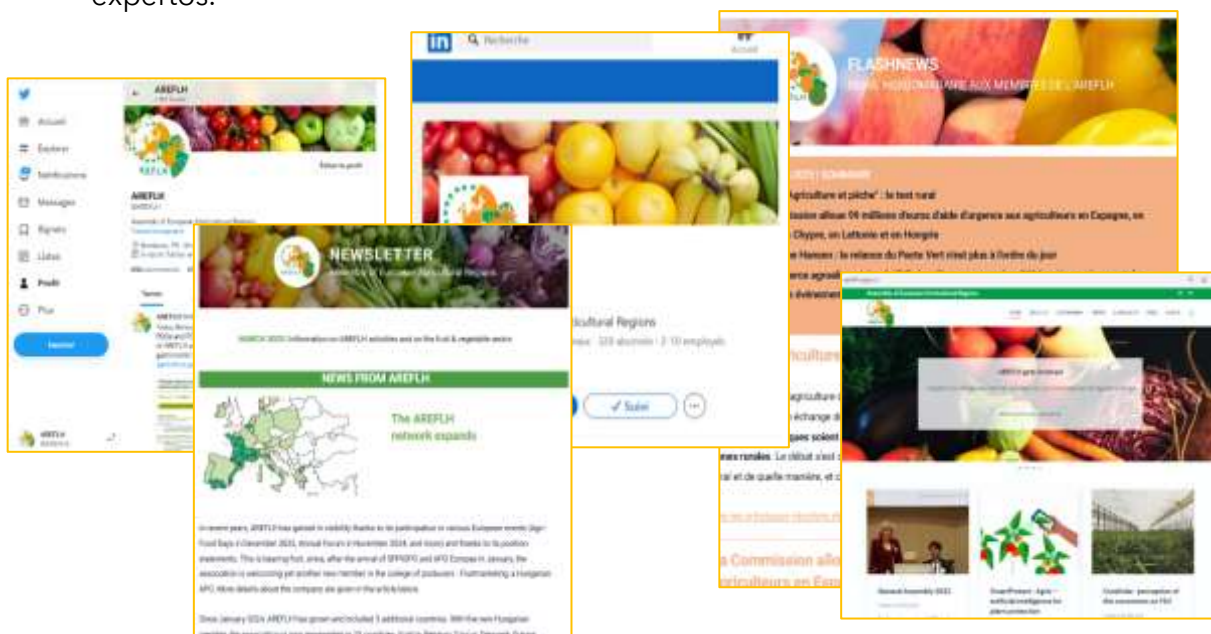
expertos.

AREFLH
Accueil
Explorer
Notifications
Messages
Signets
Listes
Profil
Plus
Tweeter
AREFLH
Éditer le profil

in Recherche
Accueil
ricultural Regions
Suivi

FLASHNEWS
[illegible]
Agriculture et pêche" : le test rural
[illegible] 09 millions d'euros d'aide d'urgence aux agriculteurs en Espagne, en Chypre, en Lettonie et en Hongrie
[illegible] : la relance du Pacte Vert n'est plus à l'ordre du jour

NEWSLETTER
Assembly of European Horticultural Regions
MARCH 2024 | Information on AREFLH activities and on the fruit & vegetable sector
NEWS FROM AREFLH
The AREFLH network expands

General Assembly 2023
SmartProtect - Agro - artificial intelligence for plant protection
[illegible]